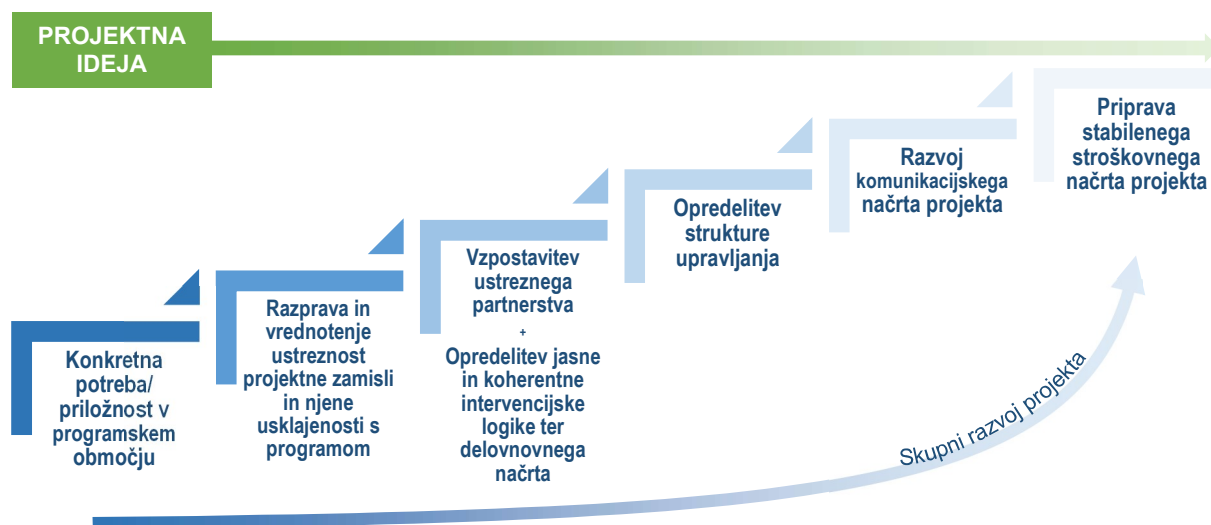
PROJEKTNA IDEJA

Konkretna potreba/ priložnost v programskem območju

Razprava in vrednotenje ustreznost projektne zamisli in njene usklajenosti s programom

Vzpostavitev ustreznega partnerstva
+
Opredelitev jasne in koherentne intervencijske logike ter delovnovnega načrta

Opredelitev strukture upravljanja

Razvoj komunikacijskega načrta projekta

Priprava stabilenega stroškovnega načrta projekta

Skupni razvoj projekta